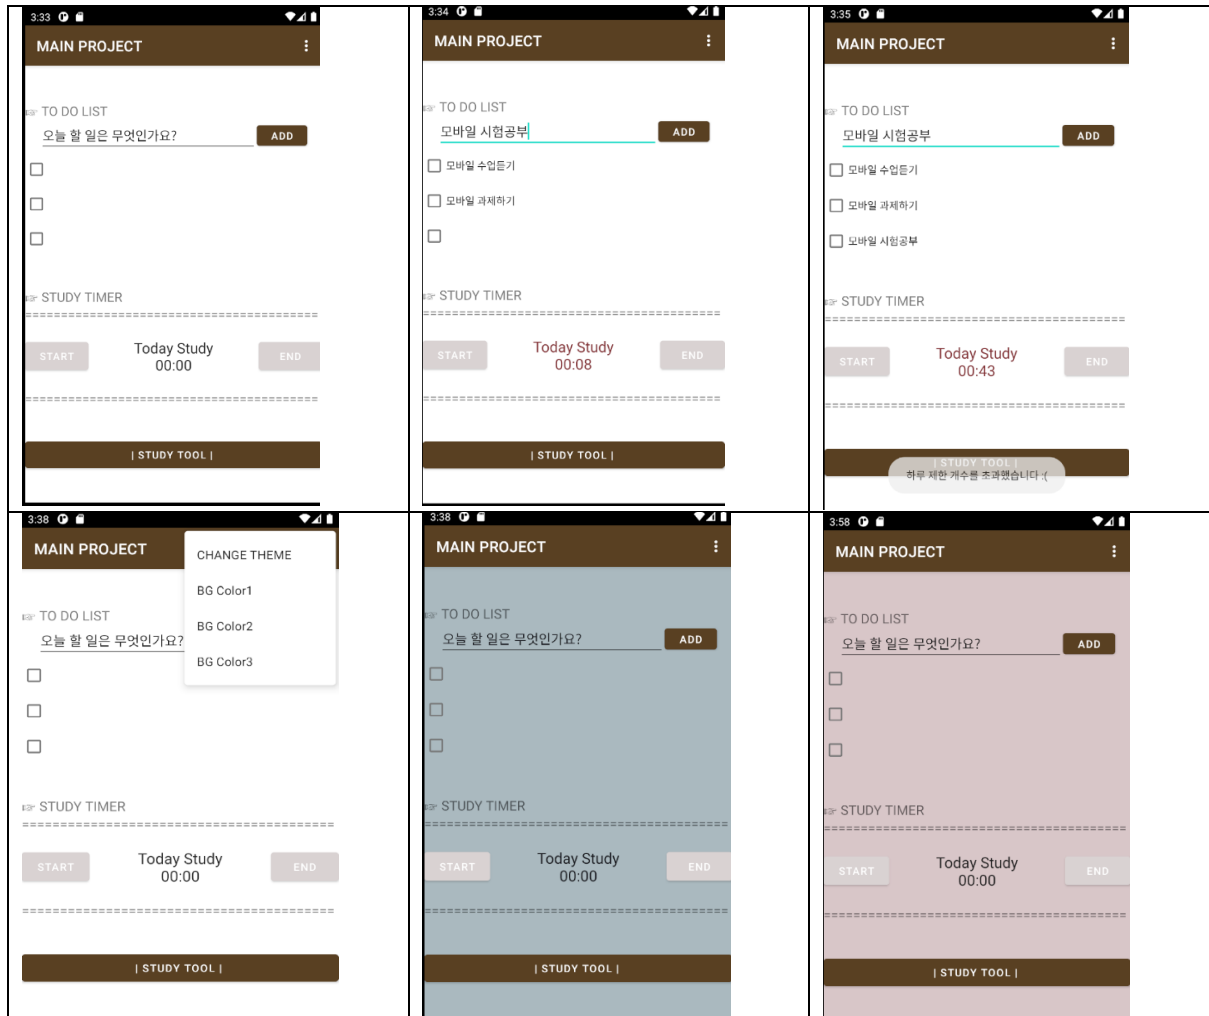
3:33

MAIN PROJECT

☞ TO DO LIST

오늘 할 일은 무엇인가요?

ADD

☞ STUDY TIMER

START

Today Study
00:00

END

| STUDY TOOL |

3:34

MAIN PROJECT

☞ TO DO LIST

모바일 시험공부

ADD

모바일 수업듣기

모바일 과제하기

☞ STUDY TIMER

START

Today Study
00:08

END

| STUDY TOOL |

3:35

MAIN PROJECT

☞ TO DO LIST

모바일 시험공부

ADD

모바일 수업듣기

모바일 과제하기

모바일 시험공부

☞ STUDY TIMER

START

Today Study
00:43

END

| STUDY TOOL |

하루 제한 개수를 초과했습니다 :(

3:38

MAIN PROJECT

CHANGE THEME

BG Color1

BG Color2

BG Color3

☞ TO DO LIST

오늘 할 일은 무엇인가요?

☞ STUDY TIMER

START

Today Study
00:00

END

| STUDY TOOL |

3:38

MAIN PROJECT

☞ TO DO LIST

오늘 할 일은 무엇인가요?

ADD

☞ STUDY TIMER

START

Today Study
00:00

END

| STUDY TOOL |

3:58

MAIN PROJECT

☞ TO DO LIST

오늘 할 일은 무엇인가요?

ADD

☞ STUDY TIMER

START

Today Study
00:00

END

| STUDY TOOL |